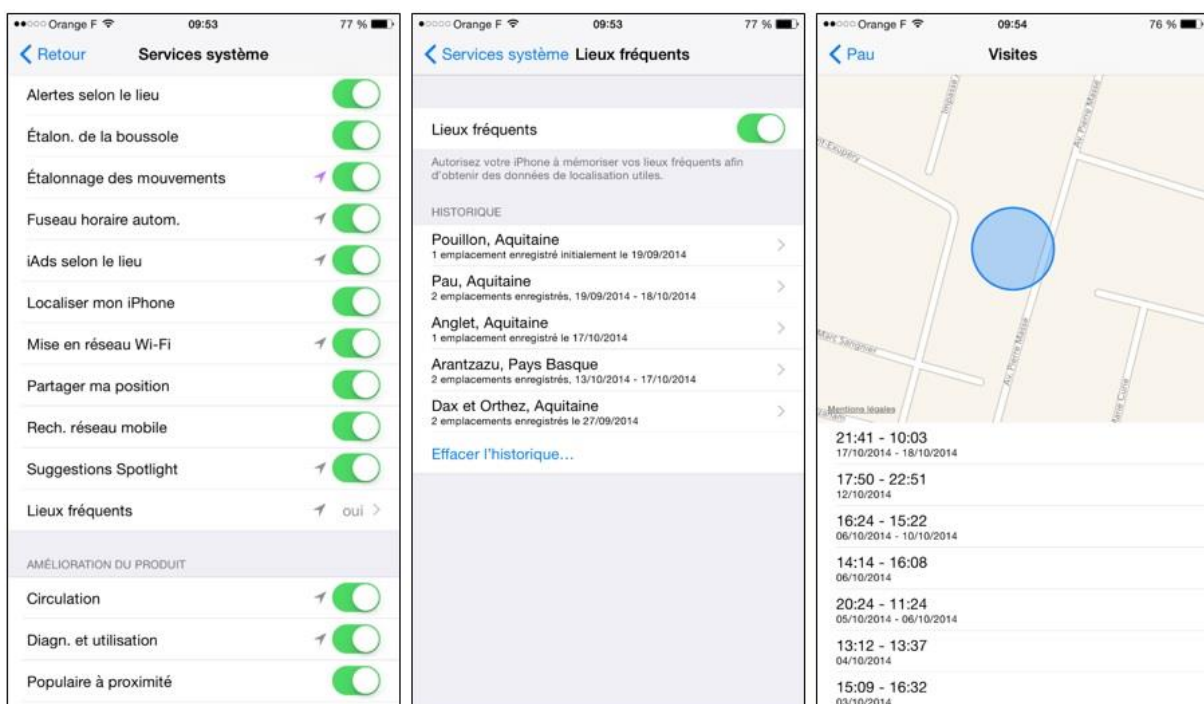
Orange F 09:53 77 %

Retour Services système

Alertes selon le lieu

Étalon. de la boussole

Étalonnage des mouvements

Fuseau horaire autom.

iAds selon le lieu

Localiser mon iPhone

Mise en réseau Wi-Fi

Partager ma position

Rech. réseau mobile

Suggestions Spotlight

Lieux fréquents oui

AMÉLIORATION DU PRODUIT

Circulation

Diagn. et utilisation

Populaire à proximité

Orange F 09:53 77 %

Services système Lieux fréquents

Lieux fréquents

Autorisez votre iPhone à mémoriser vos lieux fréquents afin d'obtenir des données de localisation utiles.

HISTORIQUE

Pouillon, Aquitaine
1 emplacement enregistré initialement le 19/09/2014

Pau, Aquitaine
2 emplacements enregistrés, 19/09/2014 - 18/10/2014

Anglet, Aquitaine
1 emplacement enregistré le 17/10/2014

Arantzazu, Pays Basque
2 emplacements enregistrés, 13/10/2014 - 17/10/2014

Dax et Orthez, Aquitaine
2 emplacements enregistrés le 27/09/2014

Effacer l'historique…

Orange F 09:54 76 %

Pau Visites

Impasse

Exupéry

Av. Pierre Massé

Marc Sangnier

Av. Pierre Massé

Marie Curie

Mentions légales

21:41 - 10:03
17/10/2014 - 18/10/2014

17:50 - 22:51
12/10/2014

16:24 - 15:22
06/10/2014 - 10/10/2014

14:14 - 16:08
06/10/2014

20:24 - 11:24
05/10/2014 - 06/10/2014

13:12 - 13:37
04/10/2014

15:09 - 16:32
03/10/2014